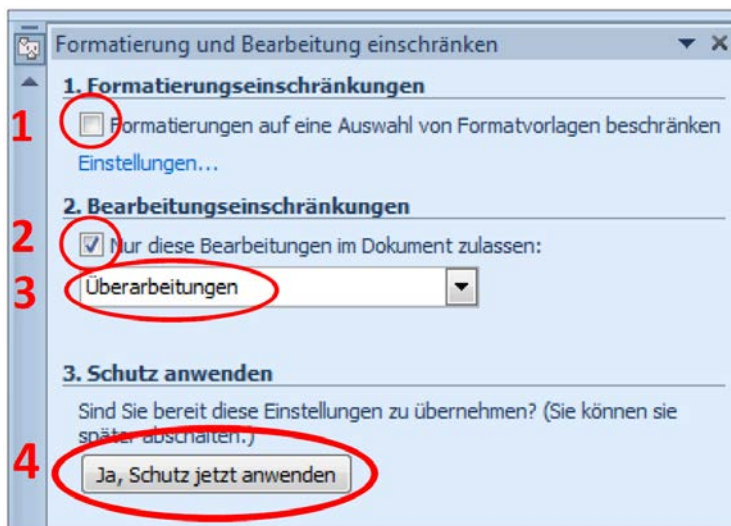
Formatierung und Bearbeitung einschränken

1. Formatierungseinschränkungen

1

Formatierungen auf eine Auswahl von Formatvorlagen beschränken

Einstellungen...

2. Bearbeitungseinschränkungen

2

Nur diese Bearbeitungen im Dokument zulassen:

3

Überarbeitungen

3. Schutz anwenden

Sind Sie bereit diese Einstellungen zu übernehmen? (Sie können sie später abschalten.)

4

Ja, Schutz jetzt anwenden